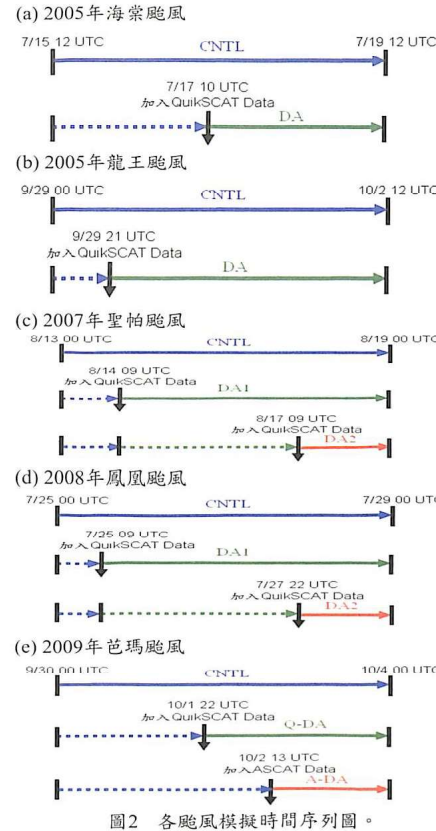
(a) 2005年海棠颱風

7/15 12 UTC

CNTL

7/19 12 UTC

7/17 10 UTC
加入QuikSCAT Data

DA

(b) 2005年龍王颱風

9/29 00 UTC

CNTL

10/2 12 UTC

9/29 21 UTC
加入QuikSCAT Data

DA

(c) 2007年聖帕颱風

8/13 00 UTC

CNTL

8/19 00 UTC

8/14 09 UTC
加入QuikSCAT Data

DA1

8/17 09 UTC
加入QuikSCAT Data

DA2

(d) 2008年鳳凰颱風

7/25 00 UTC

CNTL

7/29 00 UTC

7/25 09 UTC
加入QuikSCAT Data

DA1

7/27 22 UTC
加入QuikSCAT Data

DA2

(e) 2009年芭瑪颱風

9/30 00 UTC

CNTL

10/4 00 UTC

10/1 22 UTC
加入QuikSCAT Data

Q-DA

10/2 13 UTC
加入ASCAT Data

A-DA

圖2 各颱風模擬時間序列圖。